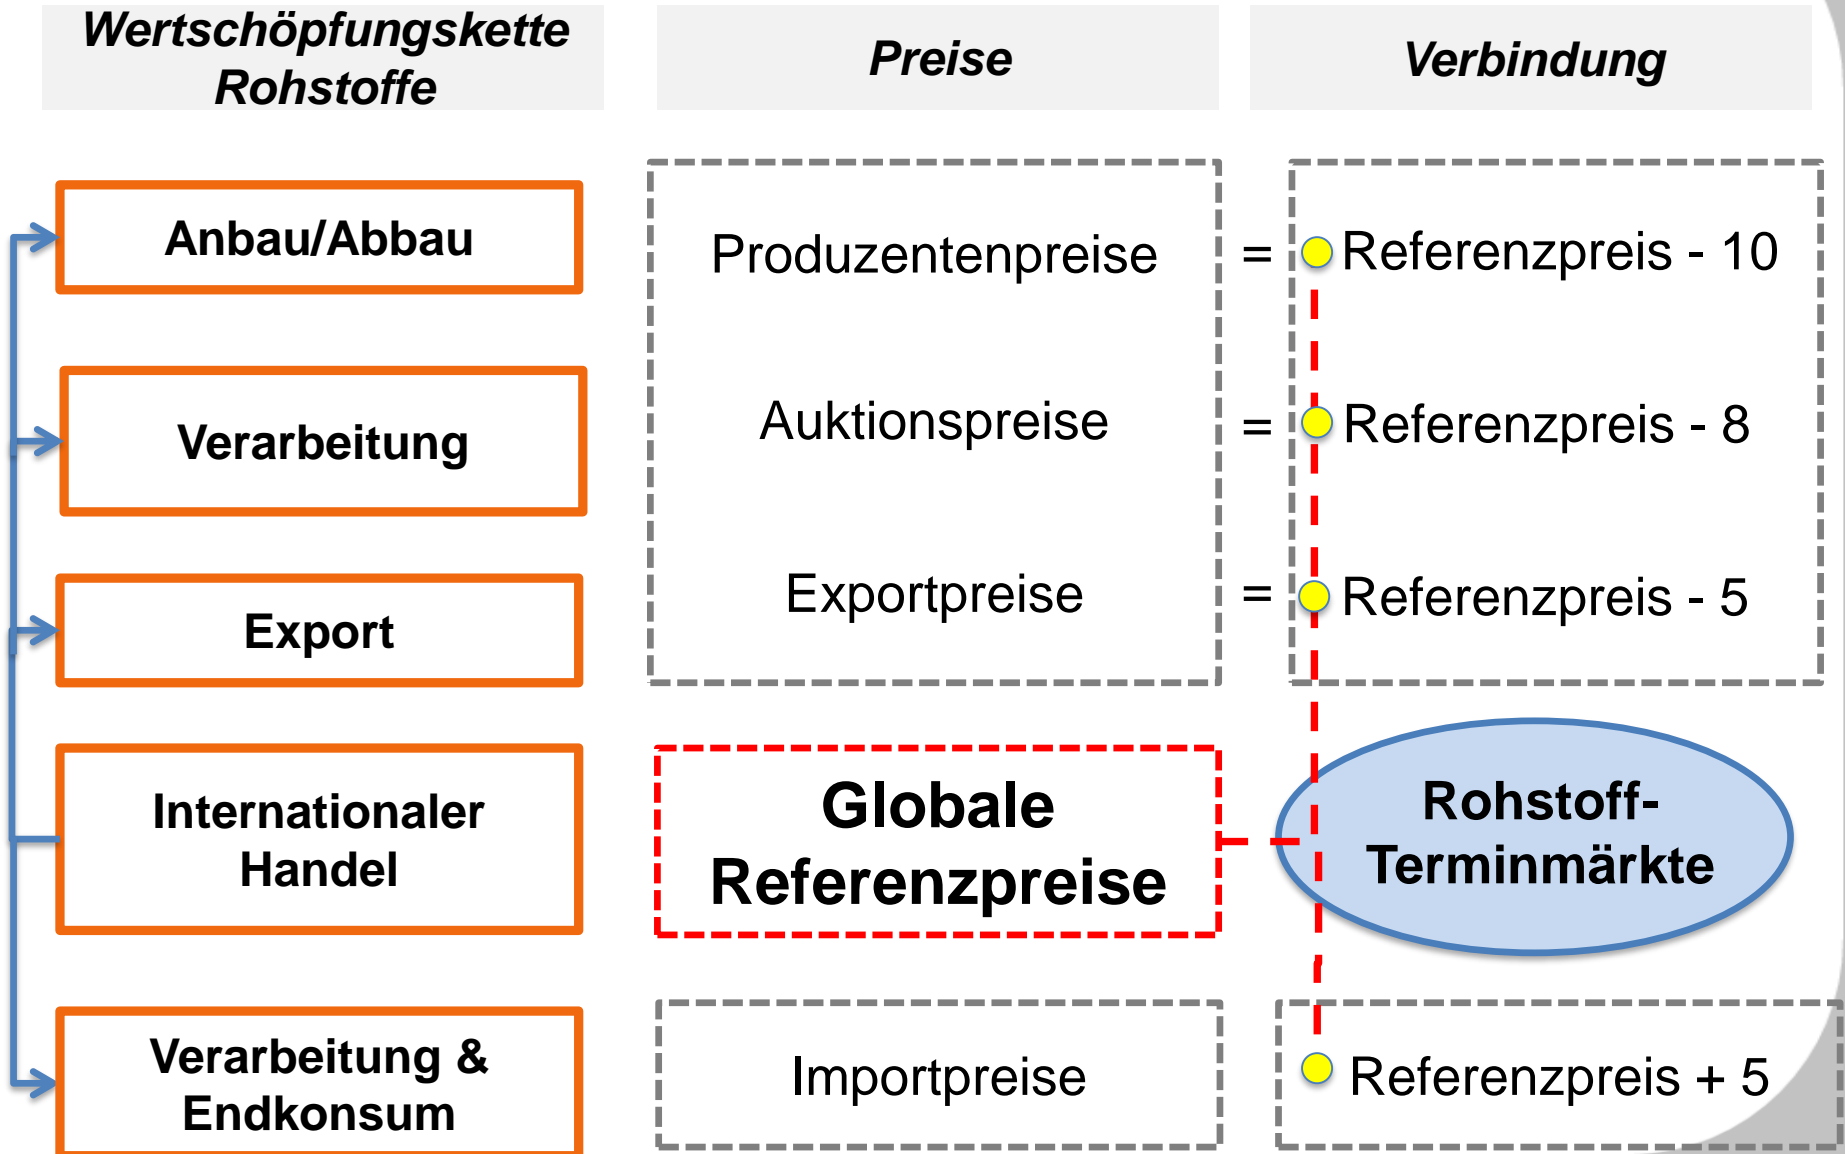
Wertschöpfungskette Rohstoffe

Preise

Verbindung

Anbau/Abbau

Produzentenpreise

= Referenzpreis - 10

Verarbeitung

Auktionspreise

= Referenzpreis - 8

Export

Exportpreise

= Referenzpreis - 5

Internationaler Handel

Globale Referenzpreise

Rohstoff-Terminmärkte

Verarbeitung & Endkonsum

Importpreise

Referenzpreis + 5